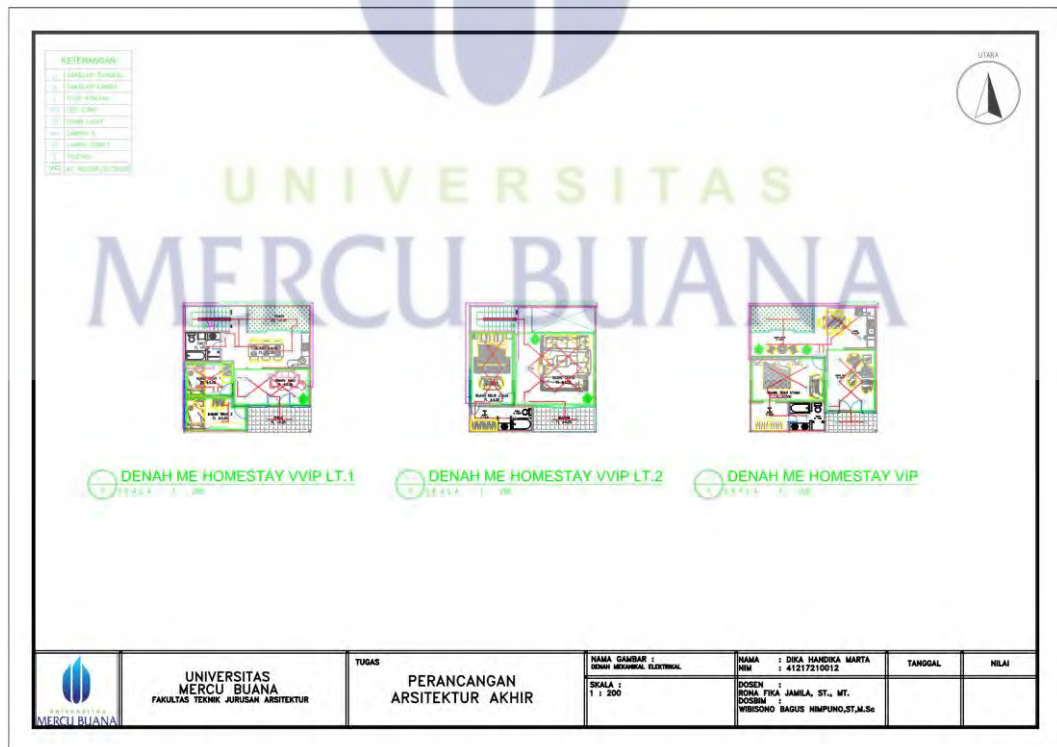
KETERANGAN
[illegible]

UTARA

UNIVERSITAS
MERCU BUANA

DENAH ME HOMESTAY VVIP LT.1
SKALA 1 : 200

DENAH ME HOMESTAY VVIP LT.2
SKALA 1 : 200

DENAH ME HOMESTAY VIP
SKALA 1 : 200

MERCU BUANA

UNIVERSITAS
MERCU BUANA
FAKULTAS TEKNIK JURUSAN ARSITEKTUR

TUGAS
PERANCANGAN
ARSITEKTUR AKHIR

NAMA GAMBAR :
DENAH MEKANIKAL ELEKTRIKAL

SKALA :
1 : 200

NAMA : DIKA HANDIKA MARTA
NIM : 41217210012

DOSEN :
RONA FIKA JAMILA, ST., MT.
DOSBIM :
WIBISONO BAGUS NIMPUNO,ST,M.Sc

TANGGAL

NILAI